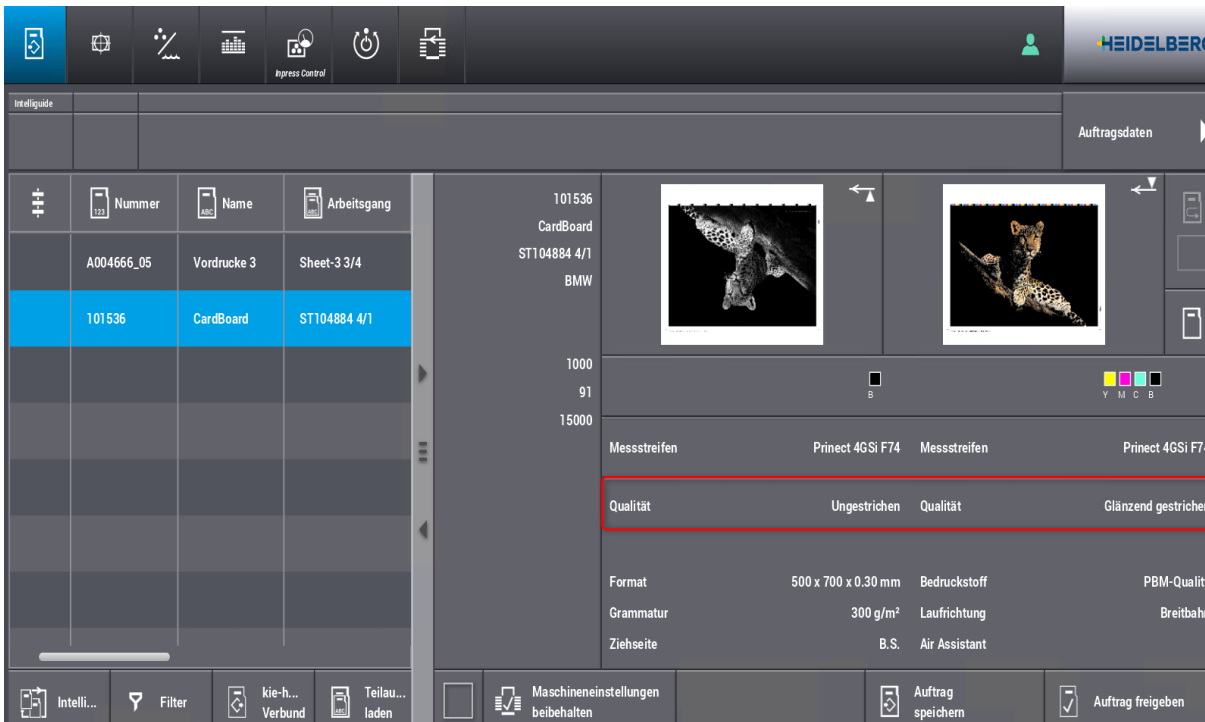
Inpress Control

HEIDELBER

Intelliguide

Auftragsdaten

| Nummer | Name | Arbeitsgang |
|---|---|---|
| A004666_05 | Vordrucke 3 | Sheet-3 3/4 |
| 101536 | CardBoard | ST104884 4/1 |

101536
CardBoard
ST104884 4/1
BMW

1000
91
15000

B

Y M C B

Messstreifen Prinect 4GSi F74 Messstreifen Prinect 4GSi F7

Qualität Ungestrichen Qualität Glänzend gestrichen

Format 500 x 700 x 0.30 mm Bedruckstoff PBM-Qualit

Grammatur 300 g/m² Laufrichtung Breitbah

Ziehseite B.S. Air Assistant

Intelli... Filter kie-h... Verbund Teilau... laden Maschineneinstellungen beibehalten Auftrag speichern Auftrag freigeben